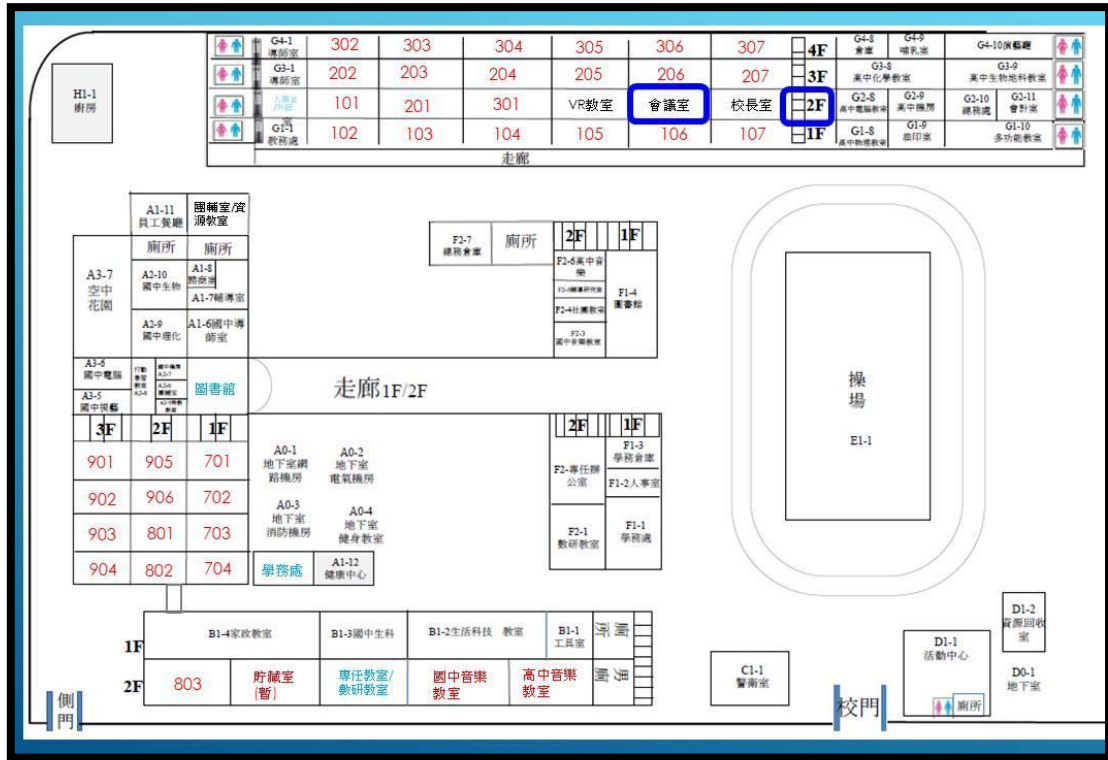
G4-1 導師室 | 302 | 303 | 304 | 305 | 306 | 307 | 4F | G4-8 倉庫 | G4-9 哺乳室 | G4-10演藝廳
G3-1 導師室 | 202 | 203 | 204 | 205 | 206 | 207 | 3F | G3-8 高中化學教室 | G3-9 高中生物地科教室
入學室 | 101 | 201 | 301 | VR教室 | 會議室 | 校長室 | 2F | G2-8 高中電腦教室 | G2-9 高中機房 | G2-10 總務處 | G2-11 會計室
G1-1 教務處 | 102 | 103 | 104 | 105 | 106 | 107 | 1F | G1-8 高中物理教室 | G1-9 影印室 | G1-10 多功能教室

走廊

H1-1 廁所

A1-11 員工餐廳
國輔室/資源教室
廁所
廁所
A3-7 空中花園
A2-10 國中生物
A1-8 懿德室
A1-7輔導室
A2-9 國中理化
A1-6國中導師室
A3-6 國中電腦
A3-5 國中視藝
圖書館
3F 2F 1F
901 905 701
902 906 702
903 801 703
904 802 704

F2-7 總務倉庫
廁所
2F 1F
F2-6高中音樂
F2-4社團教室
F2-3 國中音樂教室
F1-4 圖書館

走廊1F/2F

A0-1 地下室網路機房
A0-2 地下室電氣機房
A0-3 地下室消防機房
A0-4 地下室健身教室
學務處
A1-12 健康中心

2F 1F
F1-3 學務倉庫
F2-專任辦公室
F1-2人事室
F2-1 數研教室
F1-1 學務處

操場
E1-1

1F
B1-4家政教室
B1-3國中生科
B1-2生活科技 教室
B1-1 工具室
廁所
2F
803
貯藏室(暫)
專任教室/數研教室
國中音樂教室
高中音樂教室

側門

C1-1 警衛室
校門
D1-1 活動中心
D1-2 資源回收室
D0-1 地下室
廁所